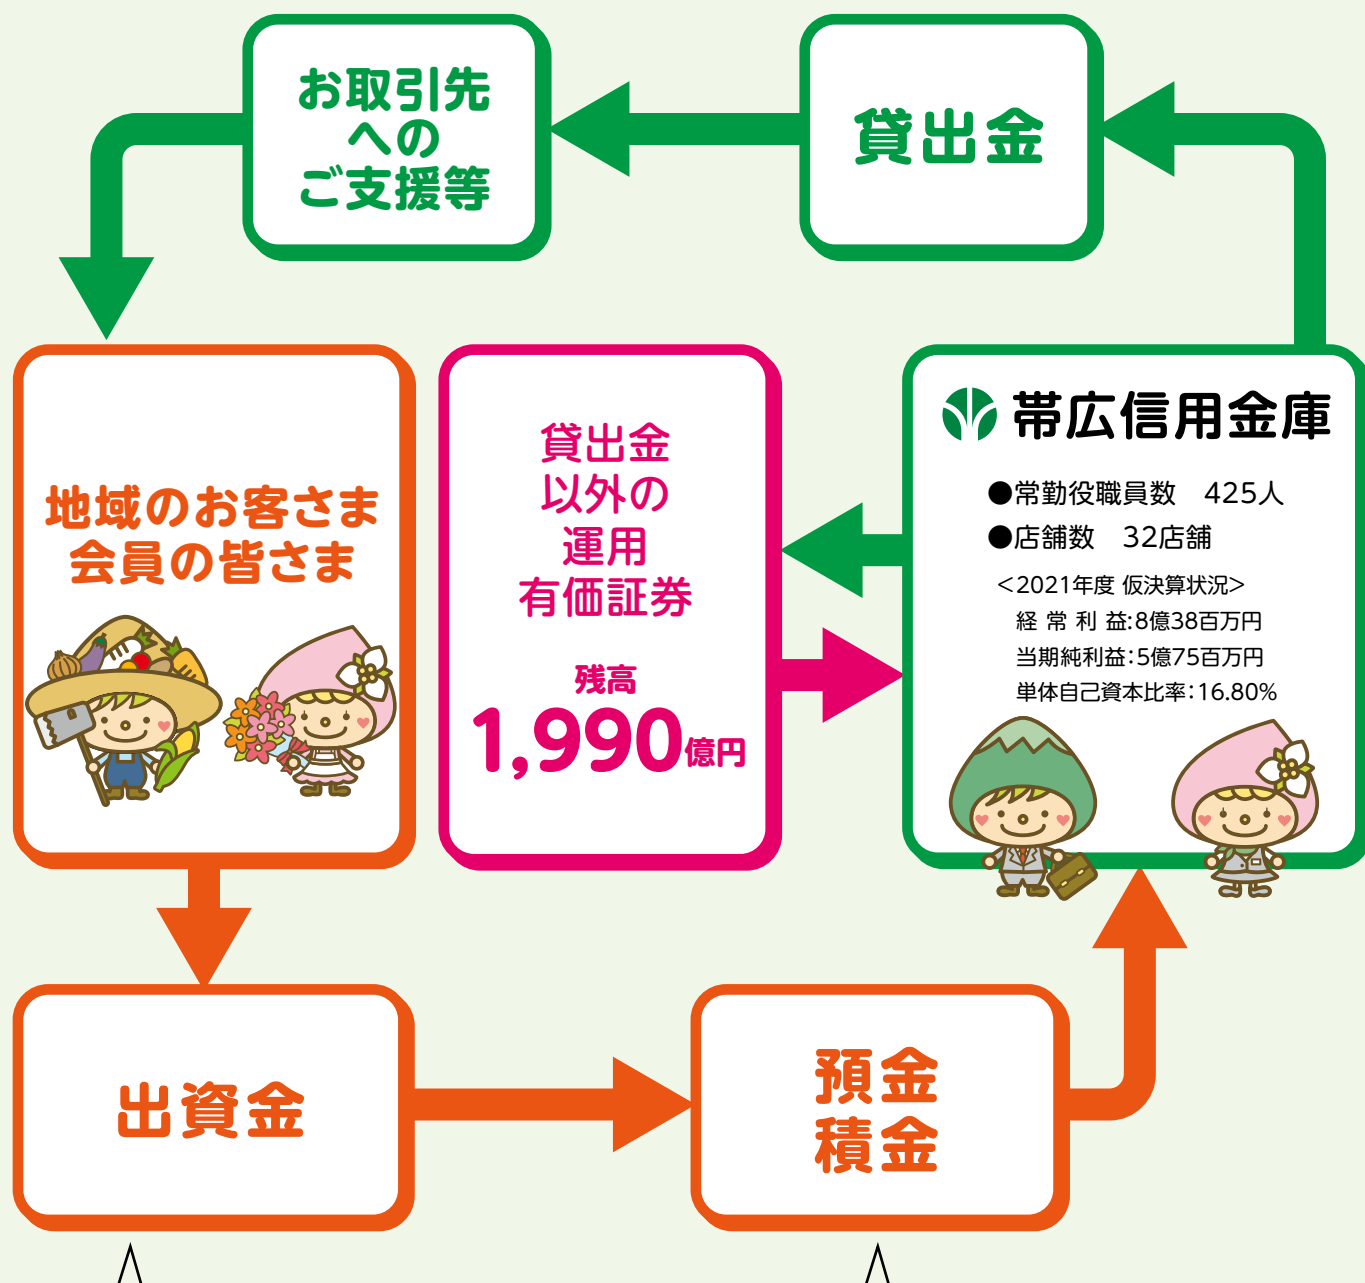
お取引先
への
ご支援等

貸出金

地域のお客さま
会員の皆さま

貸出金
以外の
運用
有価証券

残高
1,990億円

帯広信用金庫

●常勤役職員数　425人
●店舗数　32店舗
<2021年度 仮決算状況>
経常利益:8億38百万円
当期純利益:5億75百万円
単体自己資本比率:16.80%

出資金

預金
積金